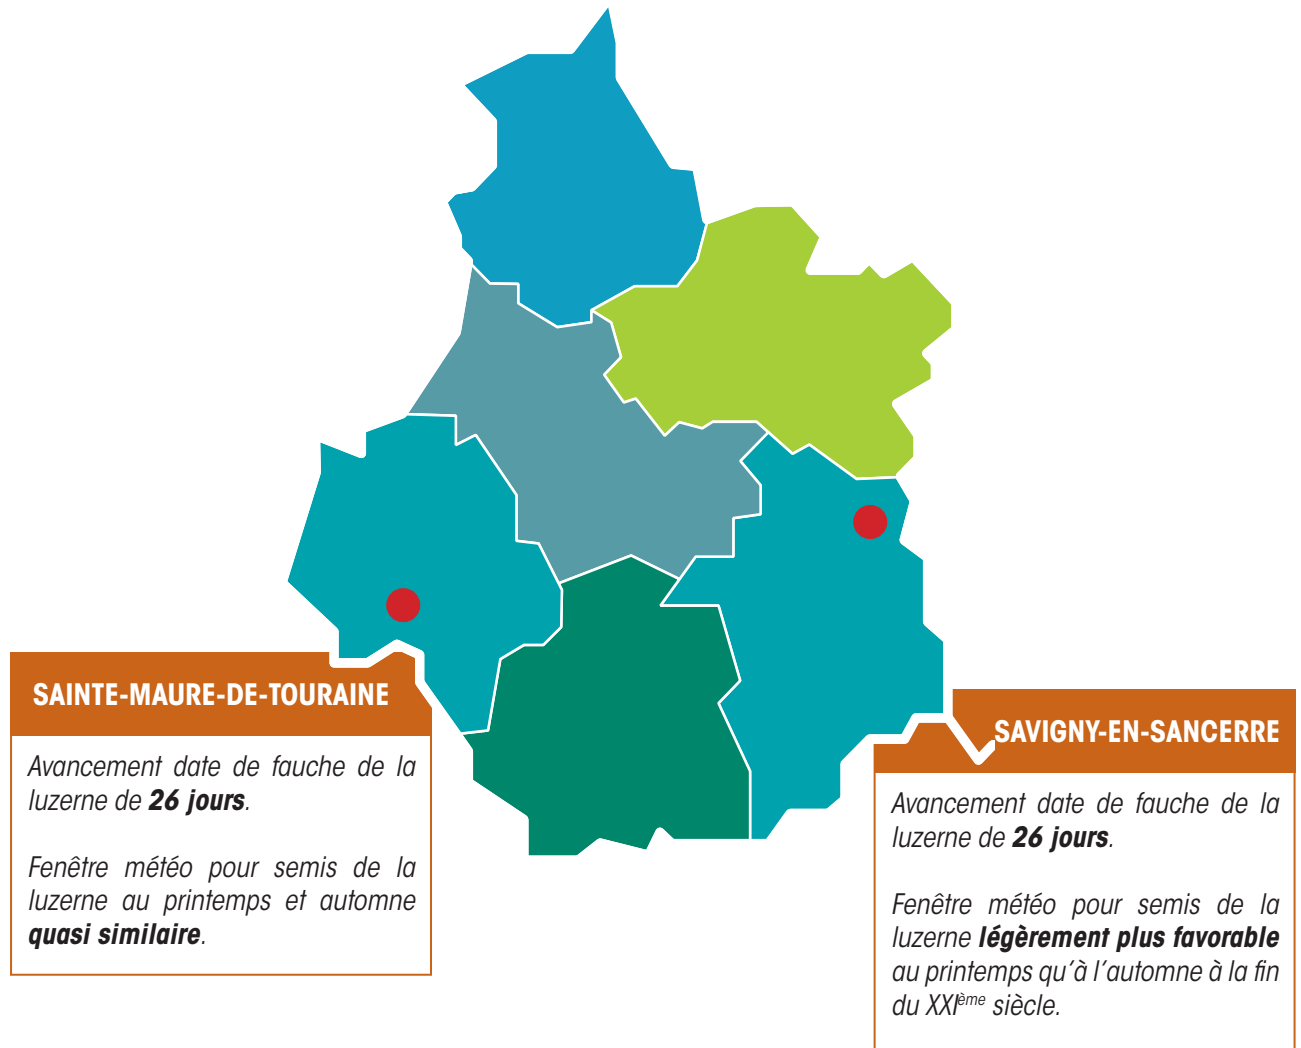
SAINTE-MAURE-DE-TOURAINE

Avancement date de fauche de la luzerne de **26 jours**.

Fenêtre météo pour semis de la luzerne au printemps et automne **quasi similaire**.

SAVIGNY-EN-SANCERRE

Avancement date de fauche de la luzerne de **26 jours**.

Fenêtre météo pour semis de la luzerne **légèrement plus favorable** au printemps qu'à l'automne à la fin du XXI$^{ème}$ siècle.